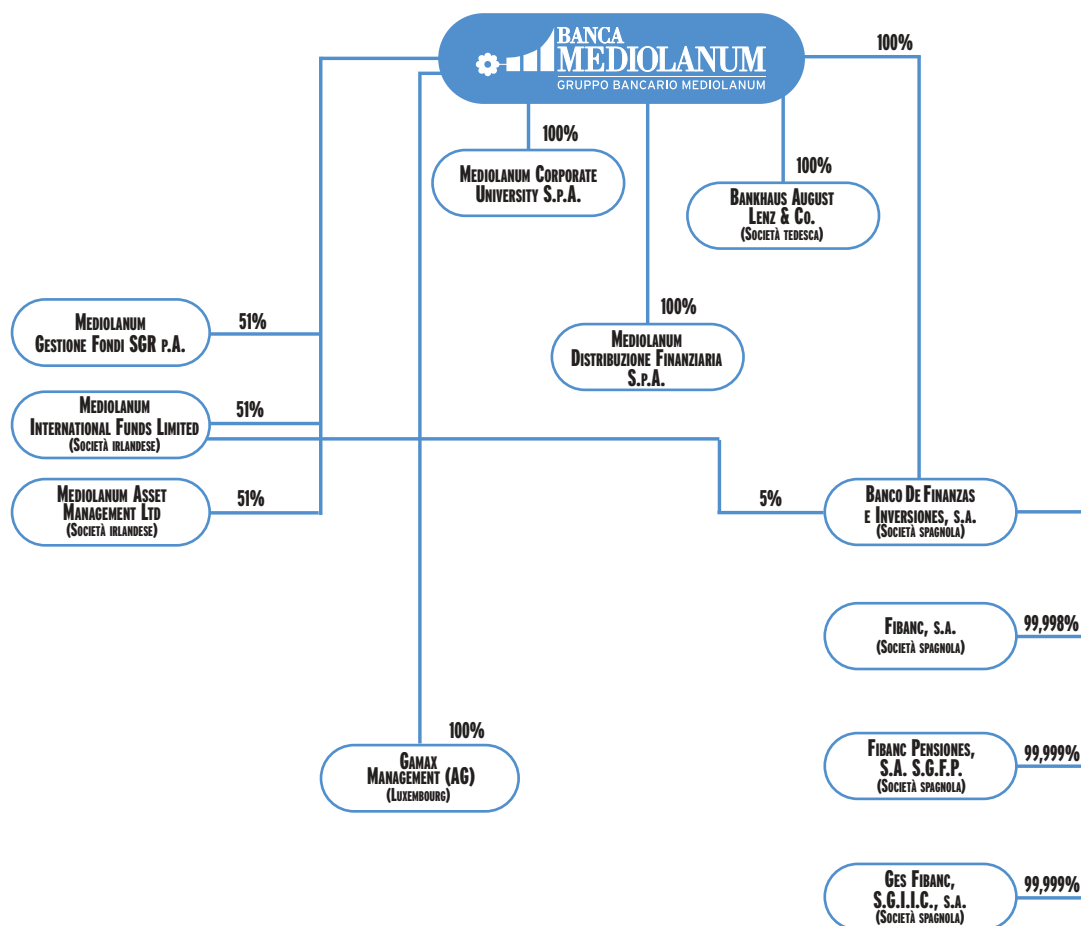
BANCA MEDIOLANUM
GRUPPO BANCARIO MEDIOLANUM

100%

100%
Mediolanum Corporate University S.p.A.

100%
Bankhaus August Lenz & Co.
(Società tedesca)

100%
Mediolanum Distribuzione Finanziaria S.p.A.

Mediolanum Gestione Fondi SGR p.A.
51%

Mediolanum International Funds Limited
(Società irlandese)
51%

Mediolanum Asset Management Ltd
(Società irlandese)
51%

5%
Banco De Finanzas e Inversiones, s.a.
(Società spagnola)

Fibanc, s.a.
(Società spagnola)
99,998%

100%
Gamax Management (AG)
(Luxembourg)

Fibanc Pensiones, S.A. S.G.F.P.
(Società spagnola)
99,999%

Ges Fibanc, S.G.I.I.C., s.a.
(Società spagnola)
99,999%